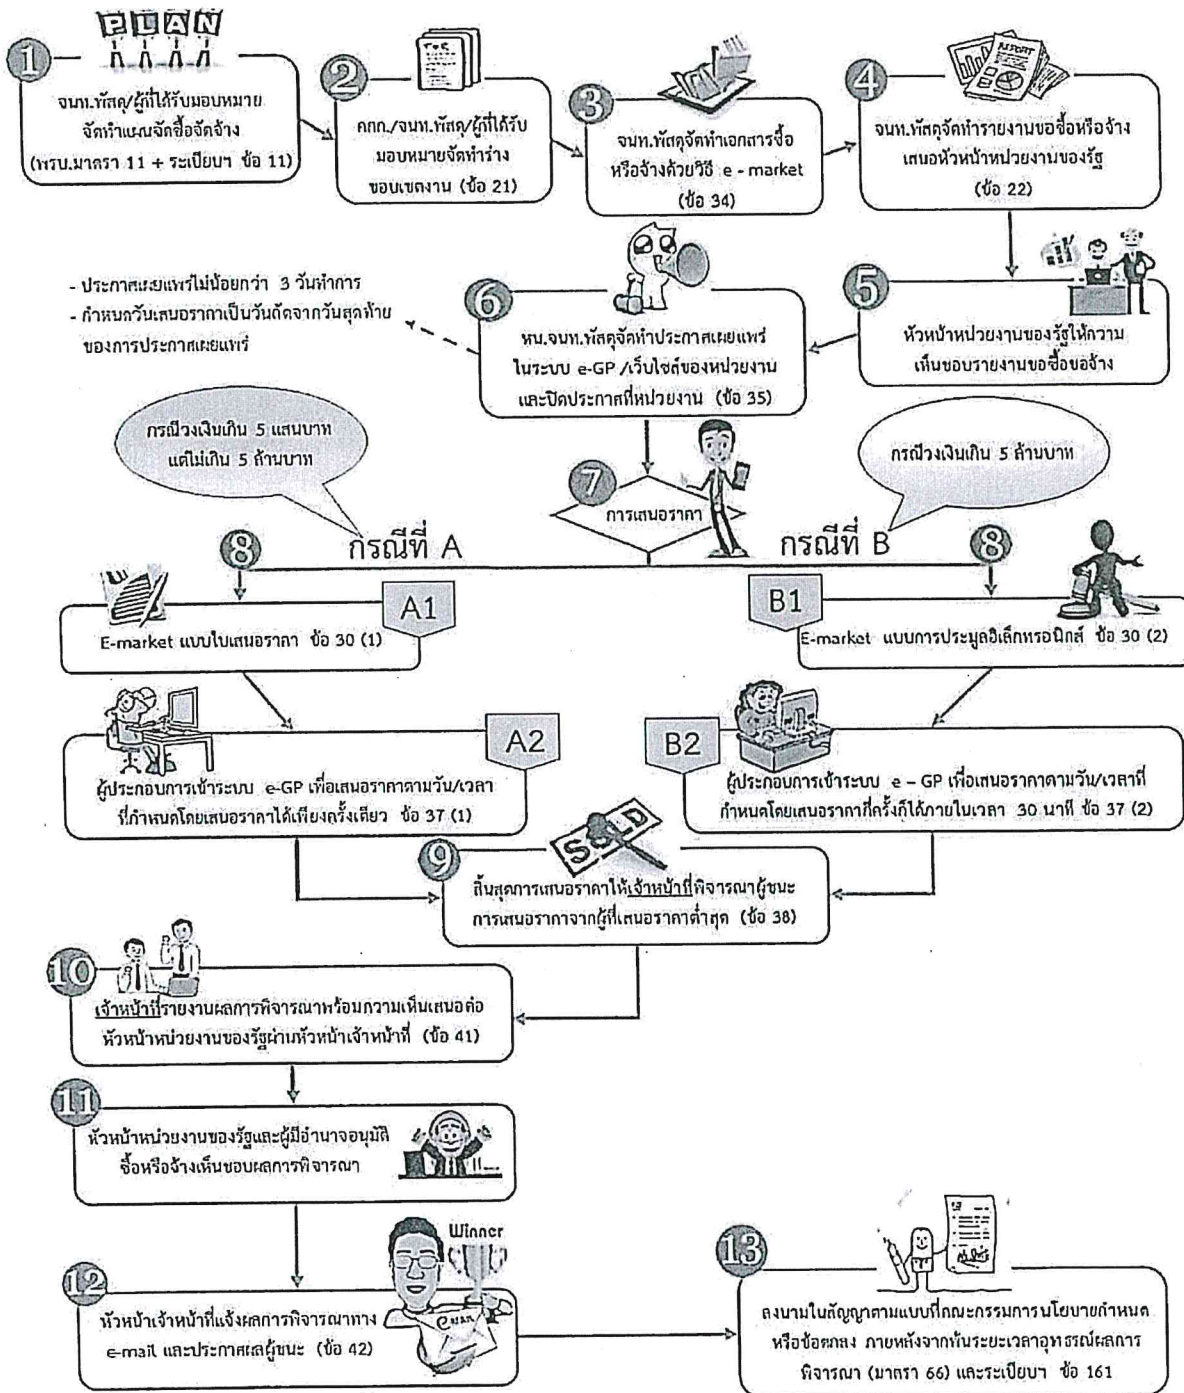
PLAN

1
จนท.พัสดุ/ผู้ได้รับมอบหมาย จัดทำแผนจัดซื้อจัดจ้าง (พรบ.มาตรา 11 + ระเบียบฯ ข้อ 11)

2
คกก./จนท.พัสดุ/ผู้ได้รับมอบหมายจัดทำร่างขอบเขตงาน (ข้อ 21)

3
จนท.พัสดุจัดทำเอกสารซื้อหรือจ้างด้วยวิธี e - market (ข้อ 34)

4
REPORT
จนท.พัสดุจัดทำรายงานขอซื้อหรือจ้าง เสนอหัวหน้าหน่วยงานของรัฐ (ข้อ 22)

5
หัวหน้าหน่วยงานของรัฐให้ความเห็นชอบรายงานขอซื้อขอจ้าง

6
หน.จนท.พัสดุจัดทำประกาศเผยแพร่ในระบบ e-GP /เว็บไซต์ของหน่วยงาน และปิดประกาศที่หน่วยงาน (ข้อ 35)

- ประกาศเผยแพร่ไม่น้อยกว่า 3 วันทำการ
- กำหนดวันเสนอราคาเป็นวันถัดจากวันสุดท้ายของการประกาศเผยแพร่

กรณีวงเงินเกิน 5 แสนบาท แต่ไม่เกิน 5 ล้านบาท

กรณีวงเงินเกิน 5 ล้านบาท

7
การเสนอราคา

8
กรณีที่ A

กรณีที่ B
8

A1
E-market แบบใบเสนอราคา ข้อ 30 (1)

B1
E-market แบบการประมูลอิเล็กทรอนิกส์ ข้อ 30 (2)

A2
ผู้ประกอบการเข้าระบบ e-GP เพื่อเสนอราคาตามวัน/เวลาที่กำหนดโดยเสนอราคาได้เพียงครั้งเดียว ข้อ 37 (1)

B2
ผู้ประกอบการเข้าระบบ e – GP เพื่อเสนอราคาตามวัน/เวลาที่กำหนดโดยเสนอราคากี่ครั้งก็ได้ภายในเวลา 30 นาที ข้อ 37 (2)

SOLD
9
สิ้นสุดการเสนอราคาให้เจ้าหน้าที่พิจารณาผู้ชนะการเสนอราคาจากผู้ที่เสนอราคาต่ำสุด (ข้อ 38)

10
เจ้าหน้าที่รายงานผลการพิจารณาพร้อมความเห็นเสนอต่อหัวหน้าหน่วยงานของรัฐผ่านหัวหน้าเจ้าหน้าที่ (ข้อ 41)

11
หัวหน้าหน่วยงานของรัฐและผู้มีอำนาจอนุมัติซื้อหรือจ้างเห็นชอบผลการพิจารณา

Winner
12
หัวหน้าเจ้าหน้าที่แจ้งผลการพิจารณาทาง e-mail และประกาศผลผู้ชนะ (ข้อ 42)

13
ลงนามในสัญญาตามแบบที่คณะกรรมการนโยบายกำหนด หรือข้อตกลง ภายหลังจากพ้นระยะเวลาอุทธรณ์ผลการพิจารณา (มาตรา 66) และระเบียบฯ ข้อ 161